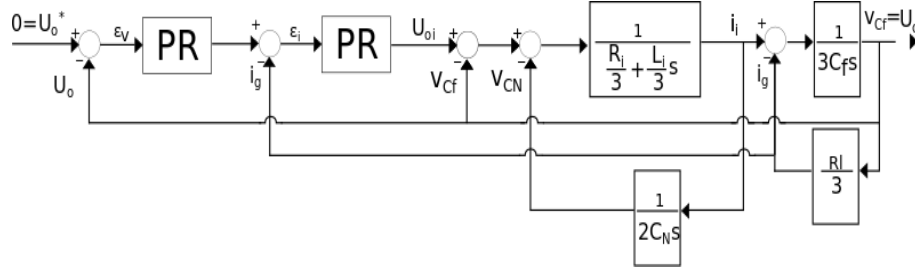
$0=U_o^*$
+
-
$U_o$
$\varepsilon_V$
PR
+
-
$i_g$
$\varepsilon_i$
PR
$U_{oi}$
+
-
$V_{Cf}$
+
-
$V_{CN}$
$\frac{1}{\frac{R_i}{3}+\frac{L_i}{3}s}$
$i_i$
+
-
$i_g$
$\frac{1}{3C_fs}$
$V_{Cf}=U_o$
$\frac{Rl}{3}$
$\frac{1}{2C_Ns}$